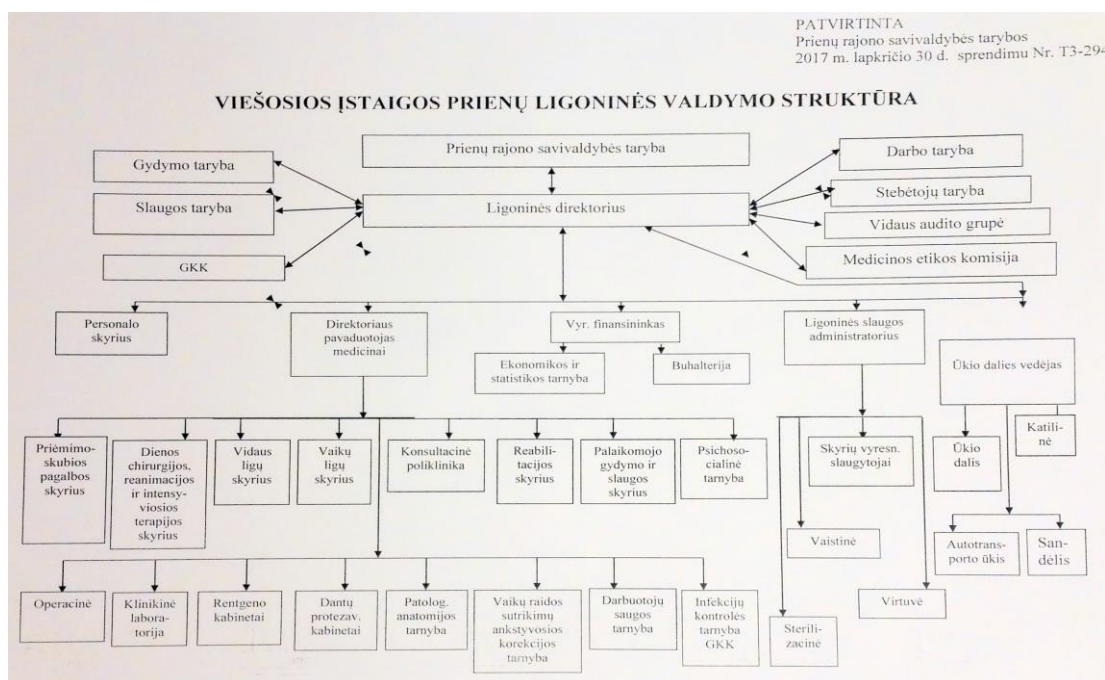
PATVIRTINTA
Prienų rajono savivaldybės tarybos
2017 m. lapkričio 30 d. sprendimu Nr. T3-29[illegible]

VIEŠOSIOS ĮSTAIGOS PRIENŲ LIGONINĖS VALDYMO STRUKTŪRA

Prienų rajono savivaldybės taryba

Gydymo taryba

Slaugos taryba

GKK

Ligoninės direktorius

Darbo taryba

Stebėtojų taryba

Vidaus audito grupė

Medicinos etikos komisija

Personalo skyrius

Direktoriaus pavaduotojas medicinai

Vyr. finansininkas

Ekonomikos ir statistikos tarnyba

Buhalterija

Ligoninės slaugos administratorius

Ūkio dalies vedėjas

Priėmimo-skubios pagalbos skyrius

Dienos chirurgijos, reanimacijos ir intensyviosios terapijos skyrius

Vidaus ligų skyrius

Vaikų ligų skyrius

Konsultacinė poliklinika

Reabilitacijos skyrius

Palaikomojo gydymo ir slaugos skyrius

Psichosocialinė tarnyba

Skyrių vyresn. slaugytojai

Ūkio dalis

Katilinė

Vaistinė

Autotransporto ūkis

Sandėlis

Operacinė

Klinikinė laboratorija

Rentgeno kabinetai

Dantų protezav. kabinetai

Patolog. anatomijos tarnyba

Vaikų raidos sutrikimų ankstyvosios korekcijos tarnyba

Darbuotojų saugos tarnyba

Infekcijų kontrolės tarnyba GKK

Virtuvė

Sterilizacinė